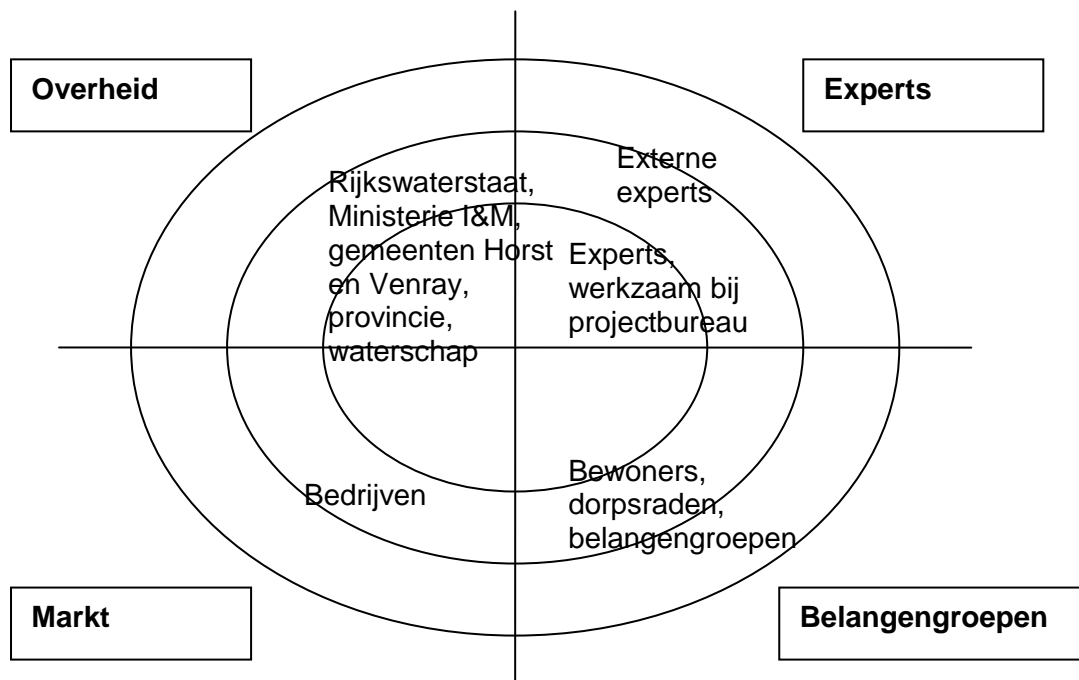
Overheid

Experts

Externe experts

Rijkswaterstaat, Ministerie I&M, gemeenten Horst en Venray, provincie, waterschap

Experts, werkzaam bij projectbureau

Bedrijven

Bewoners, dorpsraden, belangengroepen

Markt

Belangengroepen